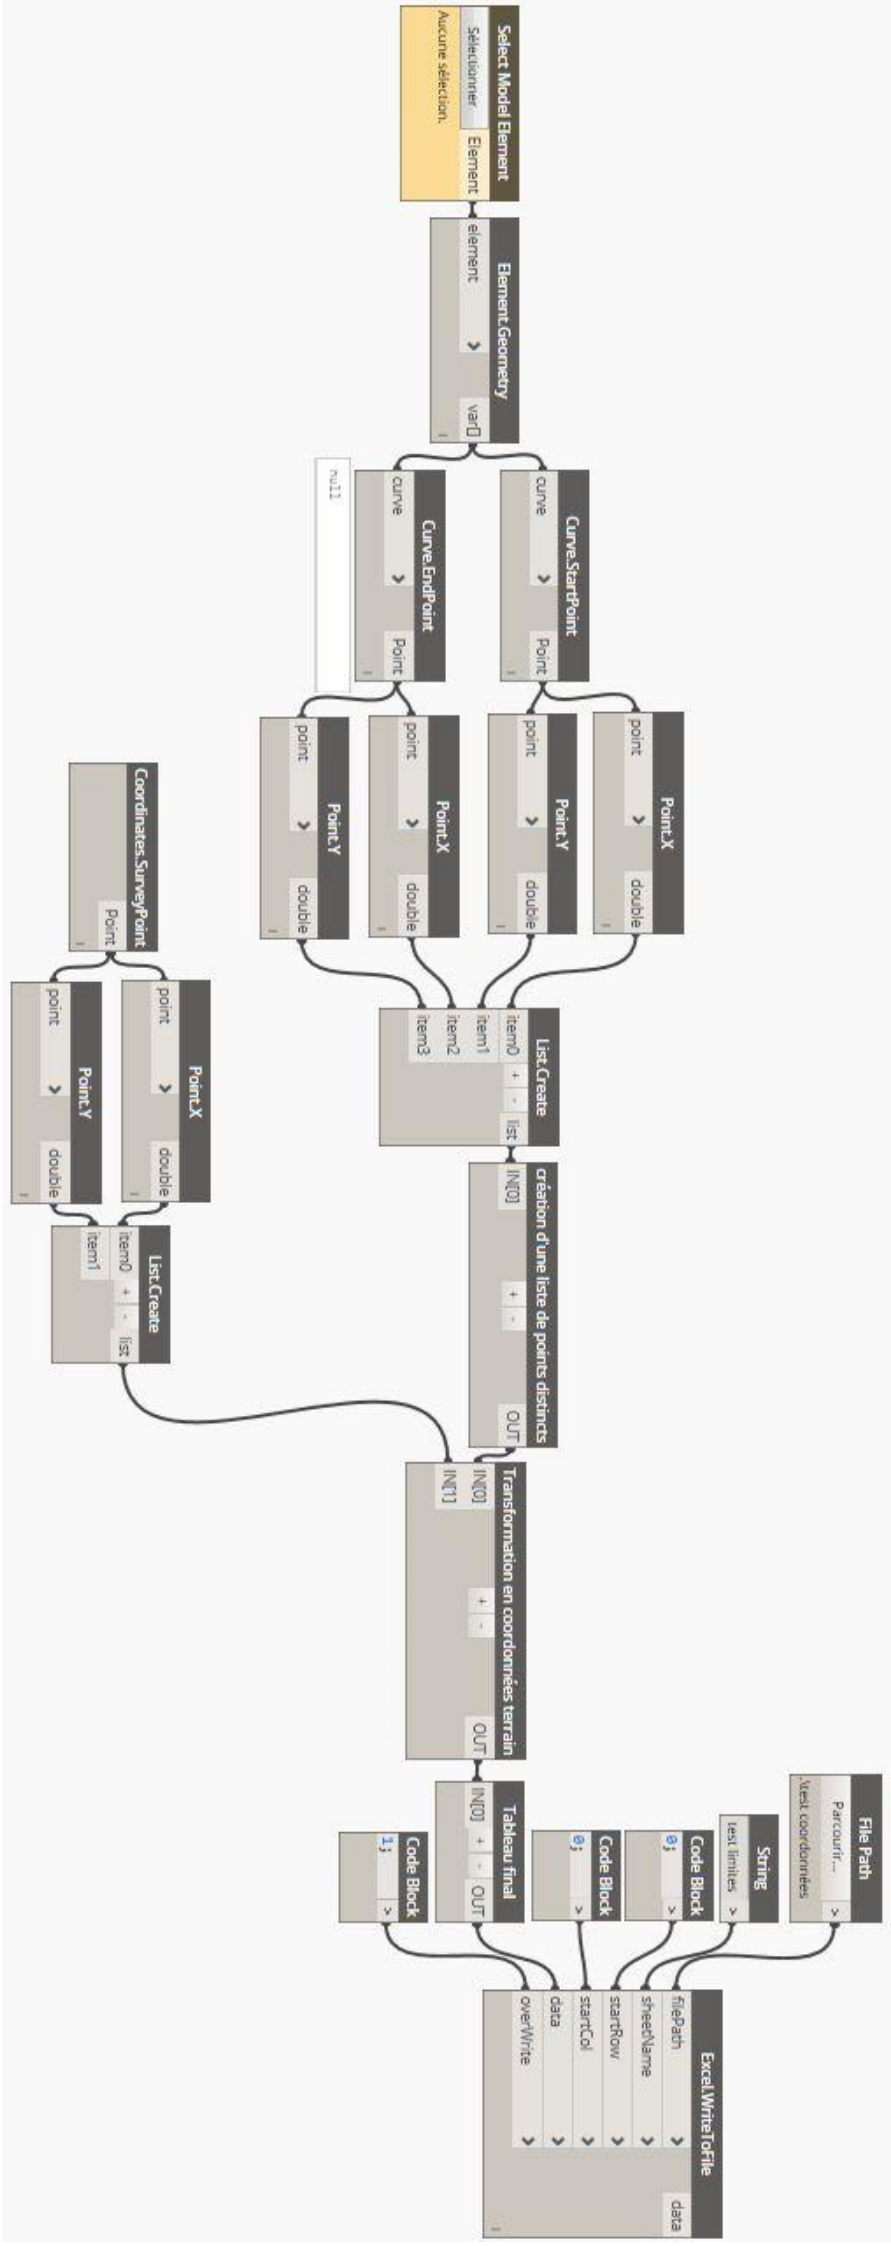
Select Model Element
Sélectionner
Element
Aucune sélection.

Element.Geometry
element
var[]

Curve.StartPoint
curve
Point

Curve.EndPoint
curve
Point

null

Point.X
point
double

Point.Y
point
double

Point.X
point
double

Point.Y
point
double

List.Create
item0
item1
item2
item3
+
-
list

création d'une liste de points distincts
IN[0]
+
-
OUT

Coordinates.SurveyPoint
Point

Point.X
point
double

Point.Y
point
double

List.Create
item0
item1
+
-
list

Transformation en coordonnées terrain
IN[0]
IN[1]
+
-
OUT

Tableau final
IN[0]
+
-
OUT

File Path
Parcourir...
.\test coordonnées

String
test limites

Code Block
0;

Code Block
0;

Code Block
1;

Excel.WriteToFile
filePath
sheetName
startRow
startCol
data
overWrite
data